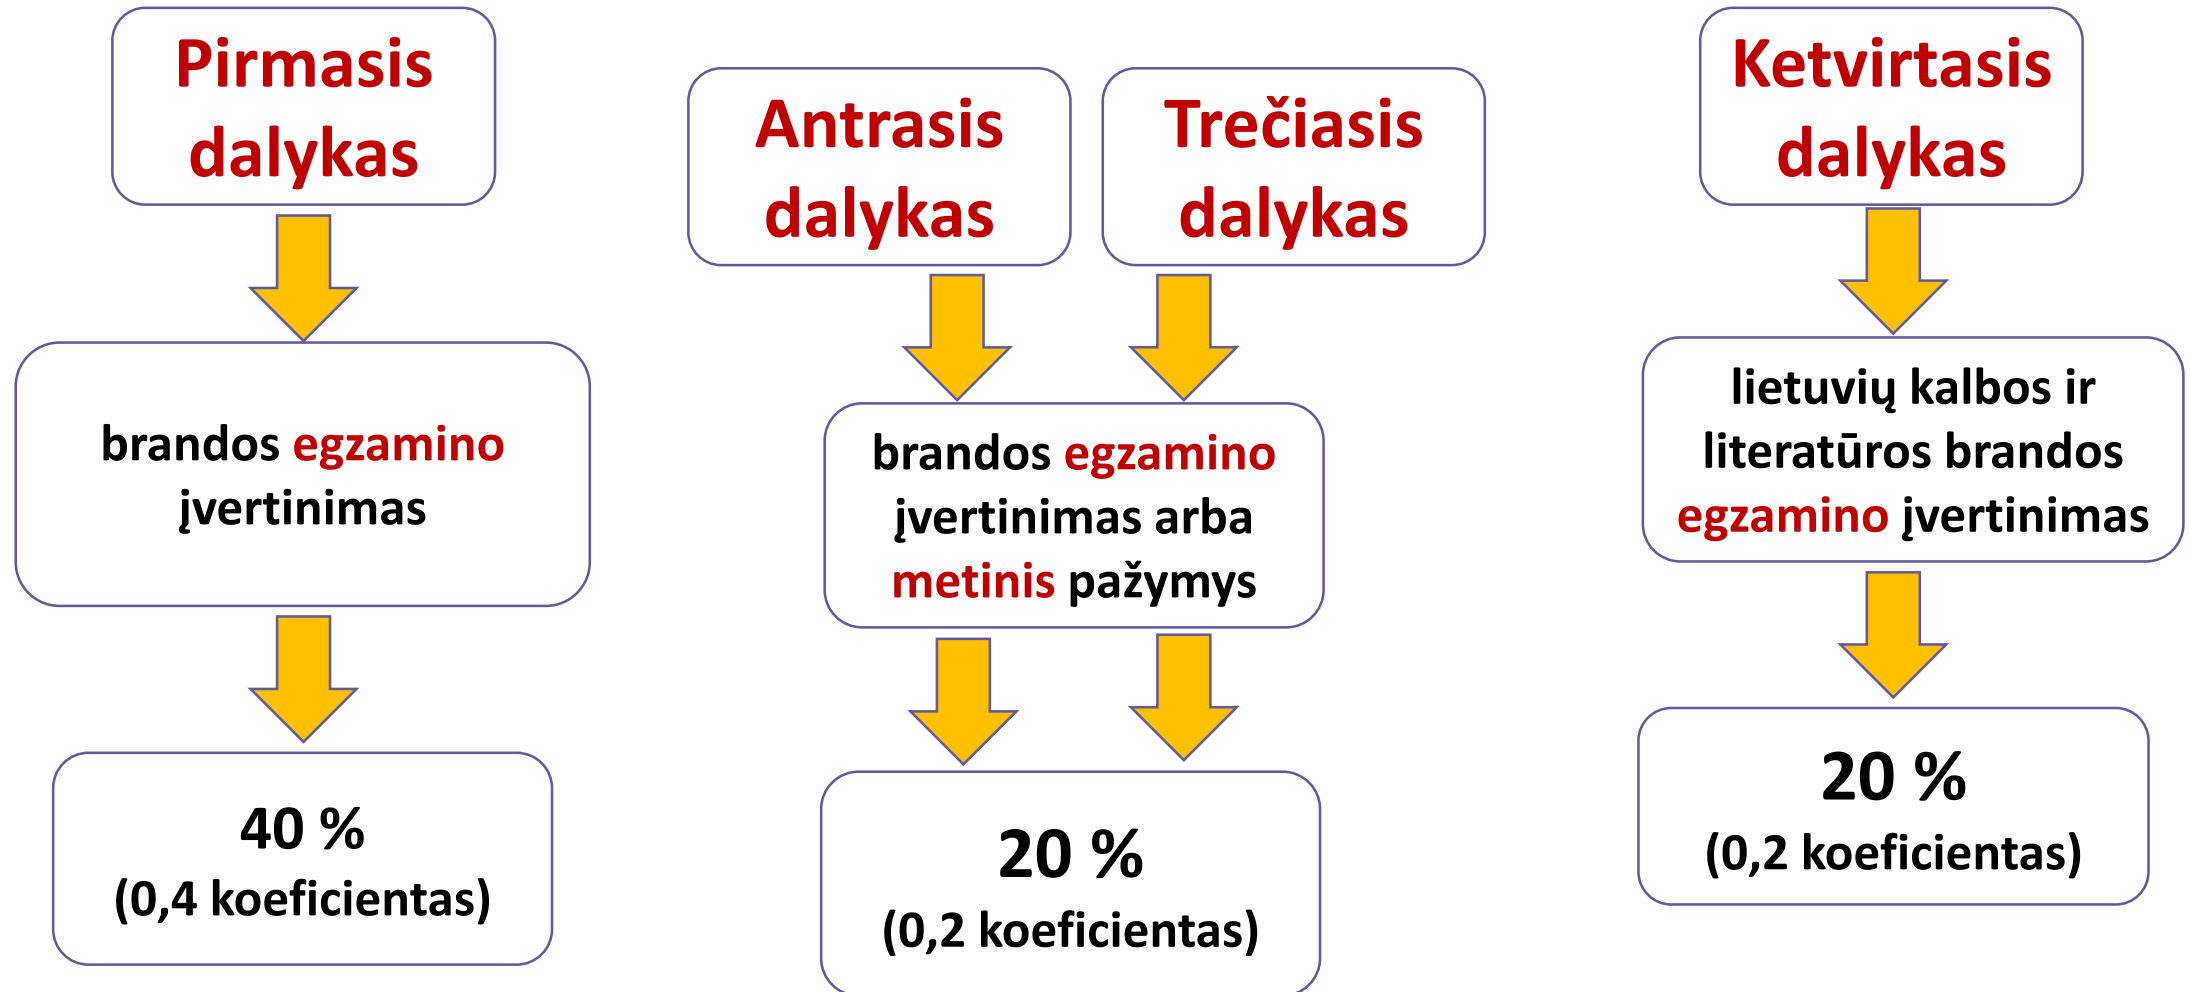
Pirmasis dalykas

brandos egzamino įvertinimas

40 %
(0,4 koeficientas)

Antrasis dalykas

Trečiasis dalykas

brandos egzamino įvertinimas arba metinis pažymys

20 %
(0,2 koeficientas)

Ketvirtasis dalykas

lietuvių kalbos ir literatūros brandos egzamino įvertinimas

20 %
(0,2 koeficientas)